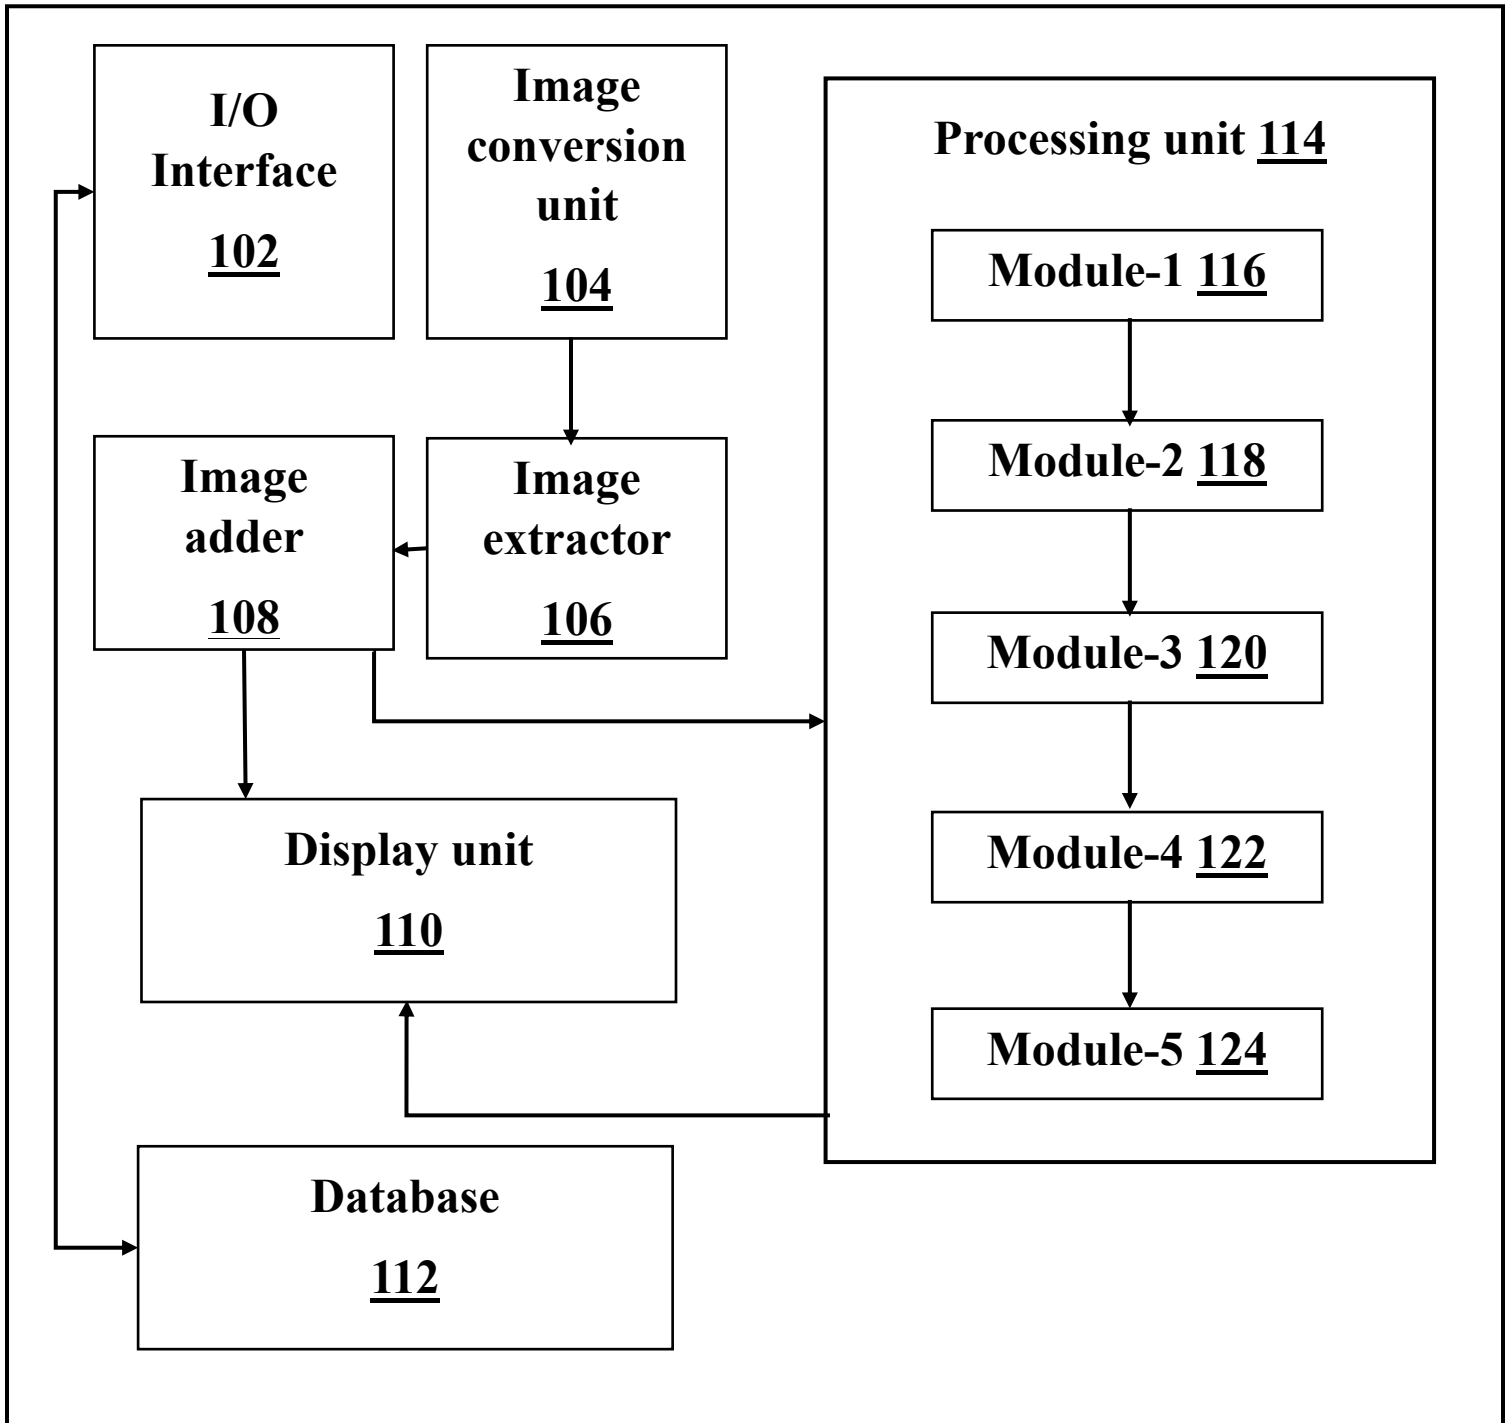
I/O Interface
102

Image conversion unit
104

Processing unit 114

Module-1 116

Module-2 118

Module-3 120

Module-4 122

Module-5 124

Image adder
108

Image extractor
106

Display unit
110

Database
112